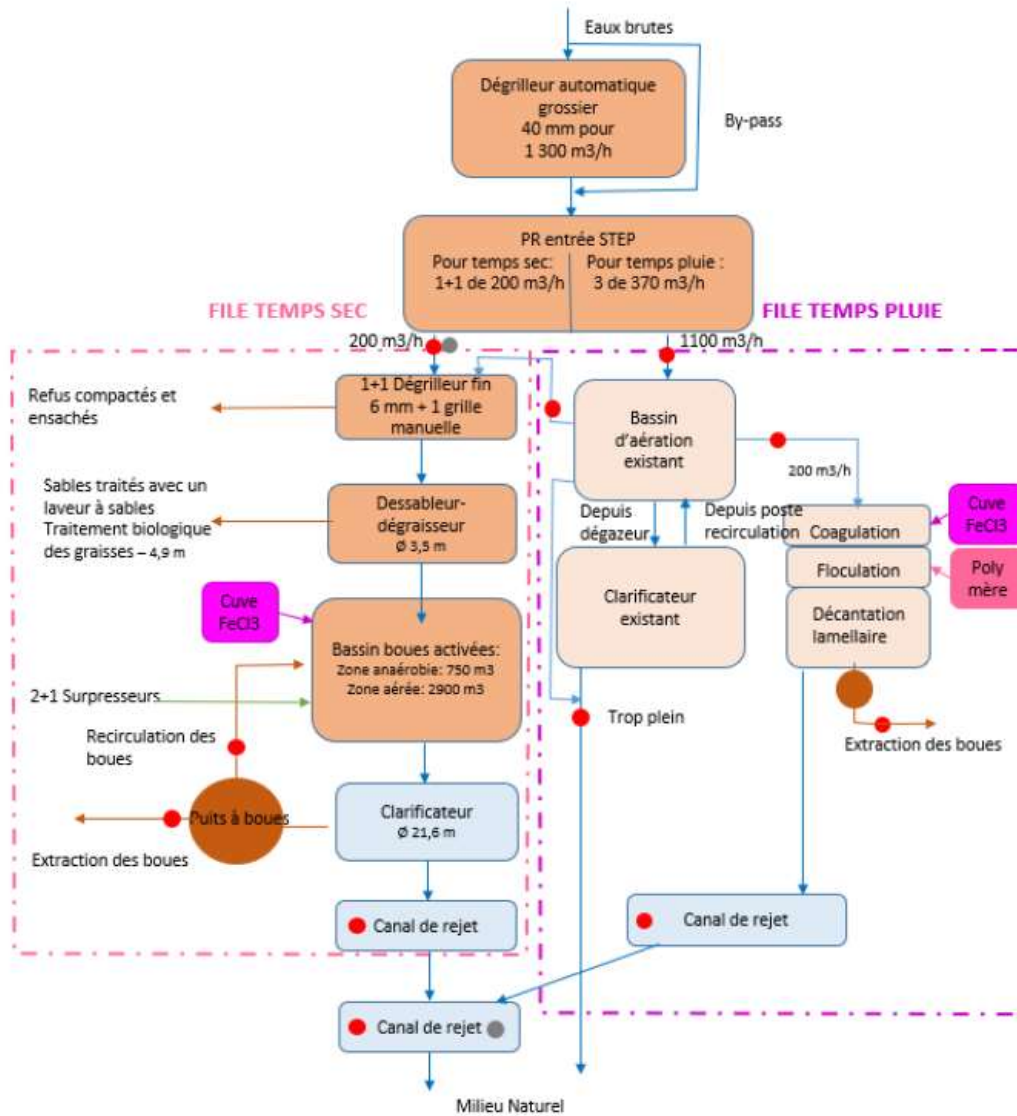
Eaux brutes

Dégrilleur automatique grossier 40 mm pour 1 300 m3/h

By-pass

PR entrée STEP
Pour temps sec: 1+1 de 200 m3/h
Pour temps pluie : 3 de 370 m3/h

FILE TEMPS SEC

FILE TEMPS PLUIE

200 m3/h

1100 m3/h

Refus compactés et ensachés

1+1 Dégrilleur fin 6 mm + 1 grille manuelle

Sables traités avec un laveur à sables
Traitement biologique des graisses – 4,9 m

Dessableur-dégraisseur
Ø 3,5 m

Cuve FeCl3

Bassin boues activées:
Zone anaérobie: 750 m3
Zone aérée: 2900 m3

2+1 Surpresseurs

Recirculation des boues

Puits à boues

Extraction des boues

Clarificateur
Ø 21,6 m

Canal de rejet

Bassin d'aération existant

200 m3/h

Depuis dégazeur

Depuis poste recirculation

Clarificateur existant

Coagulation

Cuve FeCl3

Floculation

Poly mère

Décantation lamellaire

Trop plein

Extraction des boues

Canal de rejet

Canal de rejet

Milieu Naturel